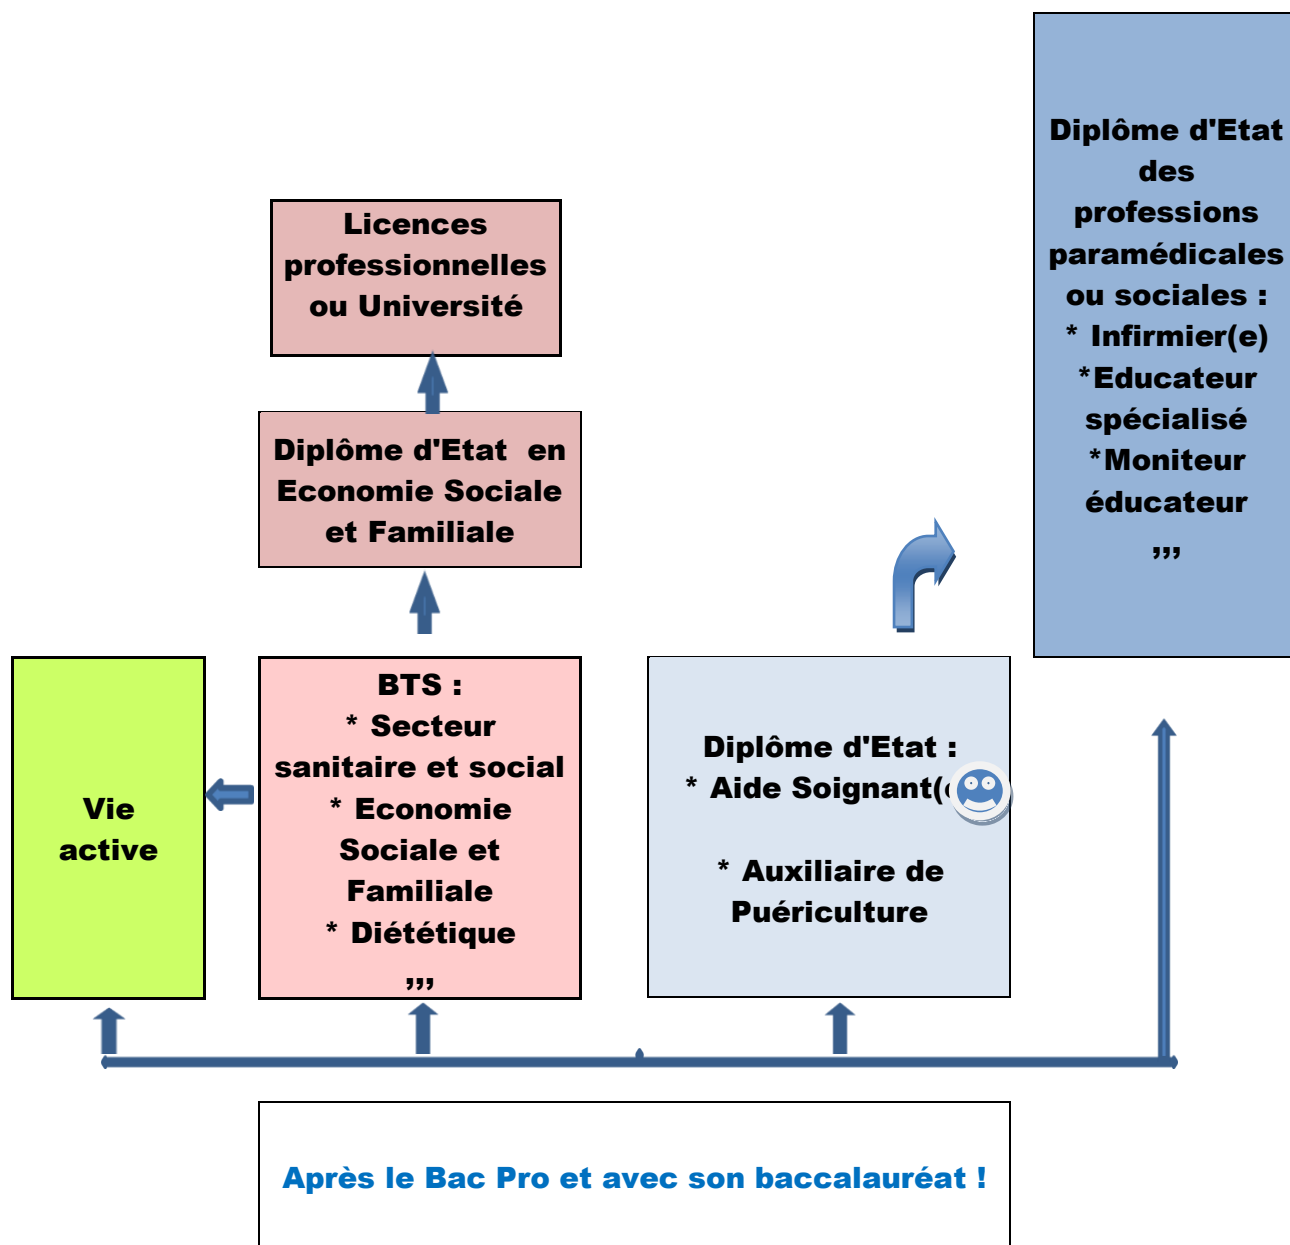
Diplôme d'Etat des professions paramédicales ou sociales :
* Infirmier(e)
*Educateur spécialisé
*Moniteur éducateur
,,,

Licences professionnelles ou Université

Diplôme d'Etat en Economie Sociale et Familiale

Vie active

BTS :
* Secteur sanitaire et social
* Economie Sociale et Familiale
* Diététique
,,,

Diplôme d'Etat :
* Aide Soignant([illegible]

* Auxiliaire de Puériculture

Après le Bac Pro et avec son baccalauréat !